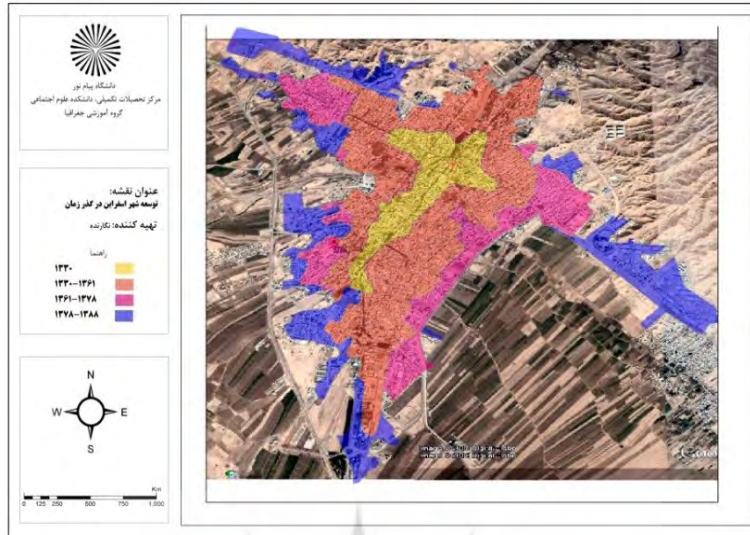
دانشگاه پیام نور
مرکز تحصیلات تکمیلی، دانشکده علوم اجتماعی
گروه آموزشی جغرافیا

عنوان نقشه:
توسعه شهر اسفراین در گذر زمان
تهیه کننده: نگارنده

راهنما
۱۳۳۰
۱۳۳۰-۱۳۶۱
۱۳۶۱-۱۳۷۸
۱۳۷۸-۱۳۸۸

N
W
E
S

Km
0 125 250 500 750 1,000